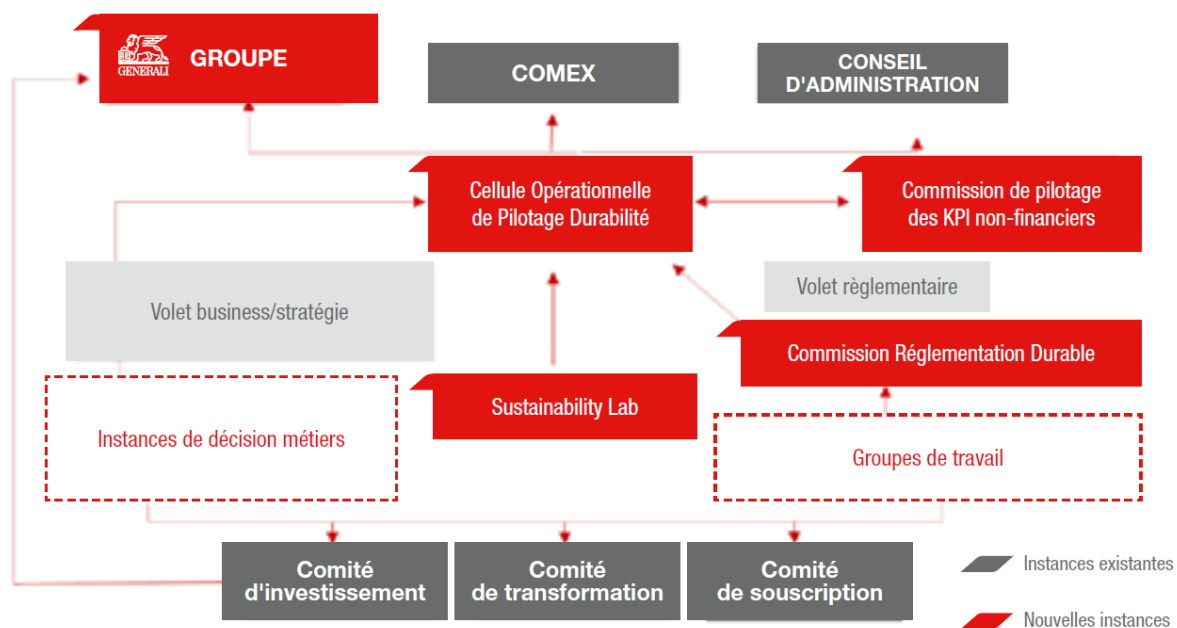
GENERALI
GROUPE

COMEX

CONSEIL D'ADMINISTRATION

Cellule Opérationnelle de Pilotage Durabilité

Commission de pilotage des KPI non-financiers

Volet business/stratégie

Volet règlementaire

Commission Réglementation Durable

Sustainability Lab

Instances de décision métiers

Groupes de travail

Comité d'investissement

Comité de transformation

Comité de souscription

Instances existantes

Nouvelles instances